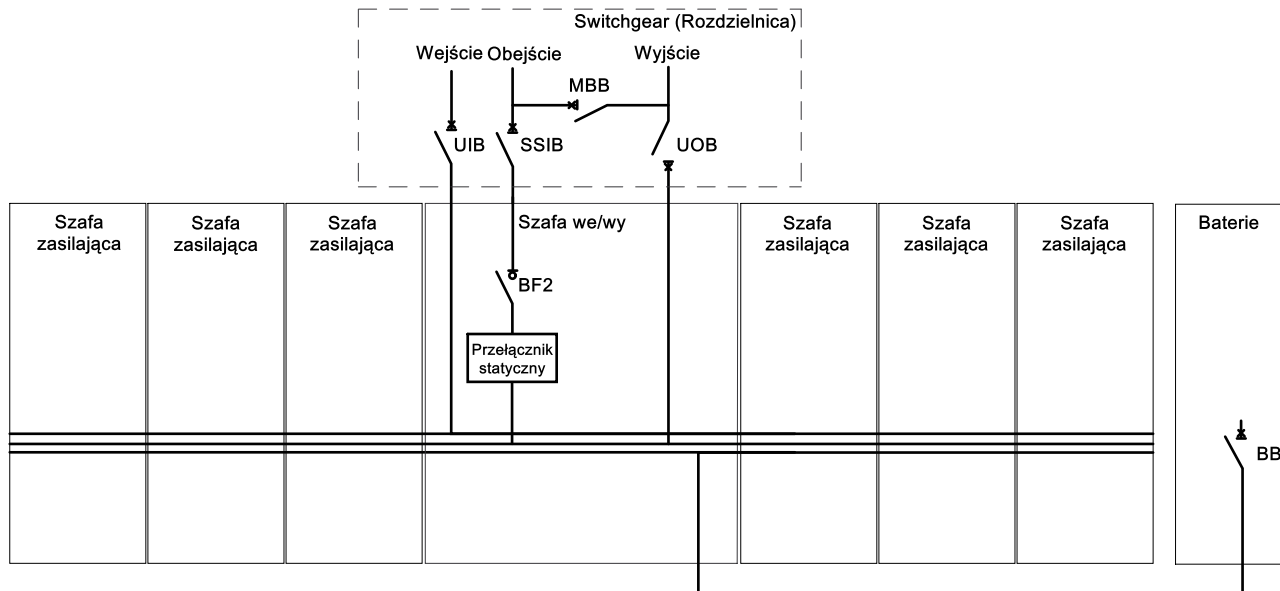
Switchgear (Rozdzielnica)

Wejście Obejście Wyjście

MBB

UIB SSIB UOB

Szafa zasilająca

Szafa zasilająca

Szafa zasilająca

Szafa we/wy

BF2

Przełącznik statyczny

Szafa zasilająca

Szafa zasilająca

Szafa zasilająca

Baterie

BB